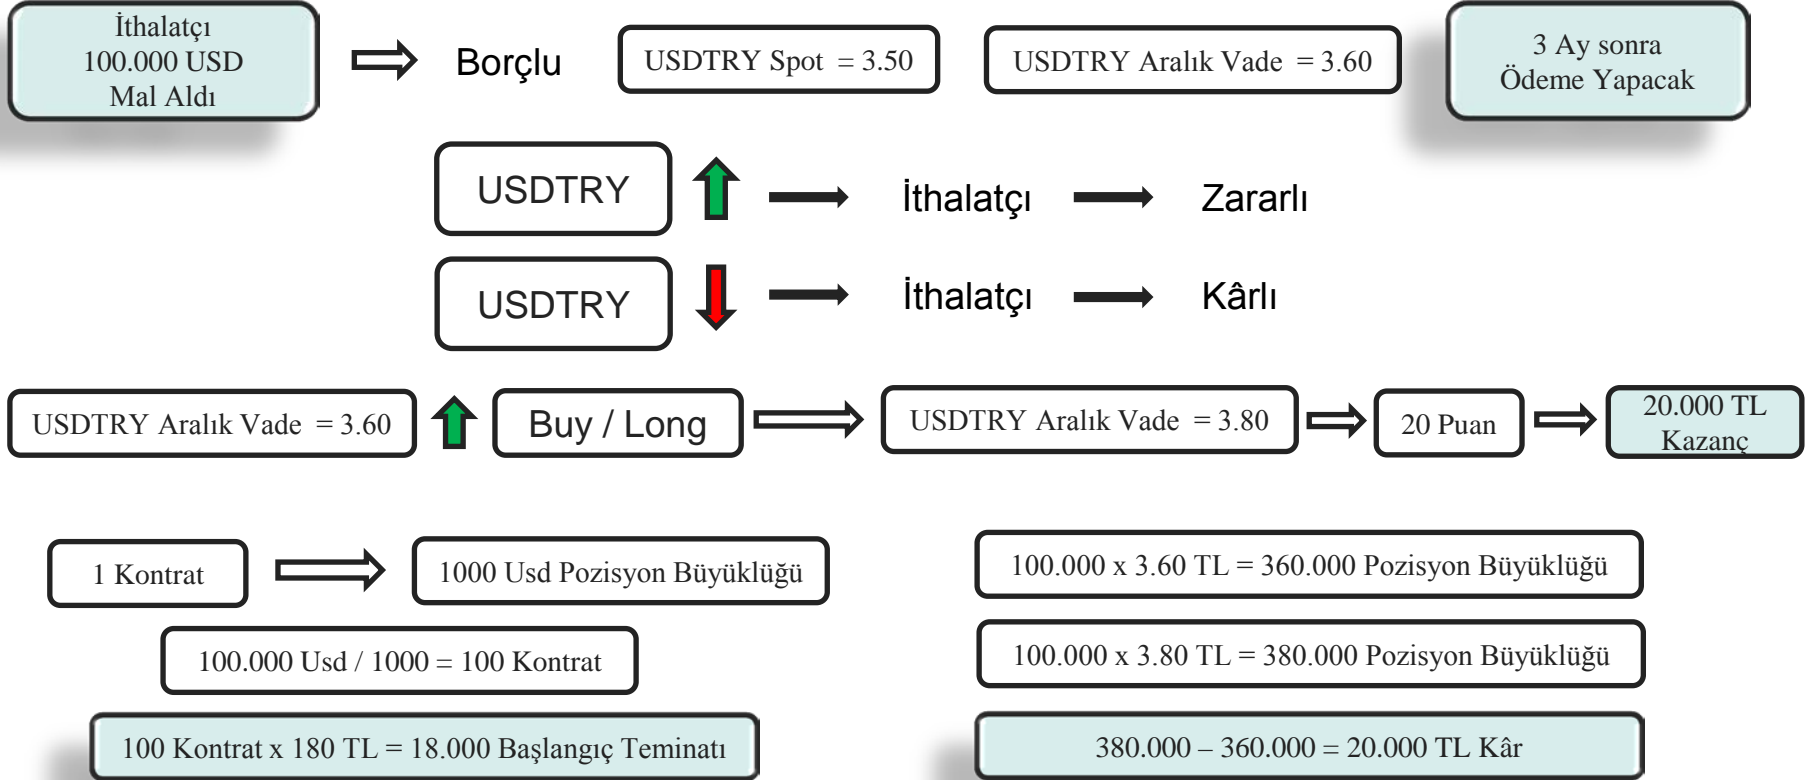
İthalatçı
100.000 USD
Mal Aldı

Borçlu

USDTRY Spot = 3.50

USDTRY Aralık Vade = 3.60

3 Ay sonra
Ödeme Yapacak

USDTRY

İthalatçı

Zararlı

USDTRY

İthalatçı

Kârlı

USDTRY Aralık Vade = 3.60

Buy / Long

USDTRY Aralık Vade = 3.80

20 Puan

20.000 TL
Kazanç

1 Kontrat

1000 Usd Pozisyon Büyüklüğü

100.000 x 3.60 TL = 360.000 Pozisyon Büyüklüğü

100.000 Usd / 1000 = 100 Kontrat

100.000 x 3.80 TL = 380.000 Pozisyon Büyüklüğü

100 Kontrat x 180 TL = 18.000 Başlangıç Teminatı

380.000 – 360.000 = 20.000 TL Kâr